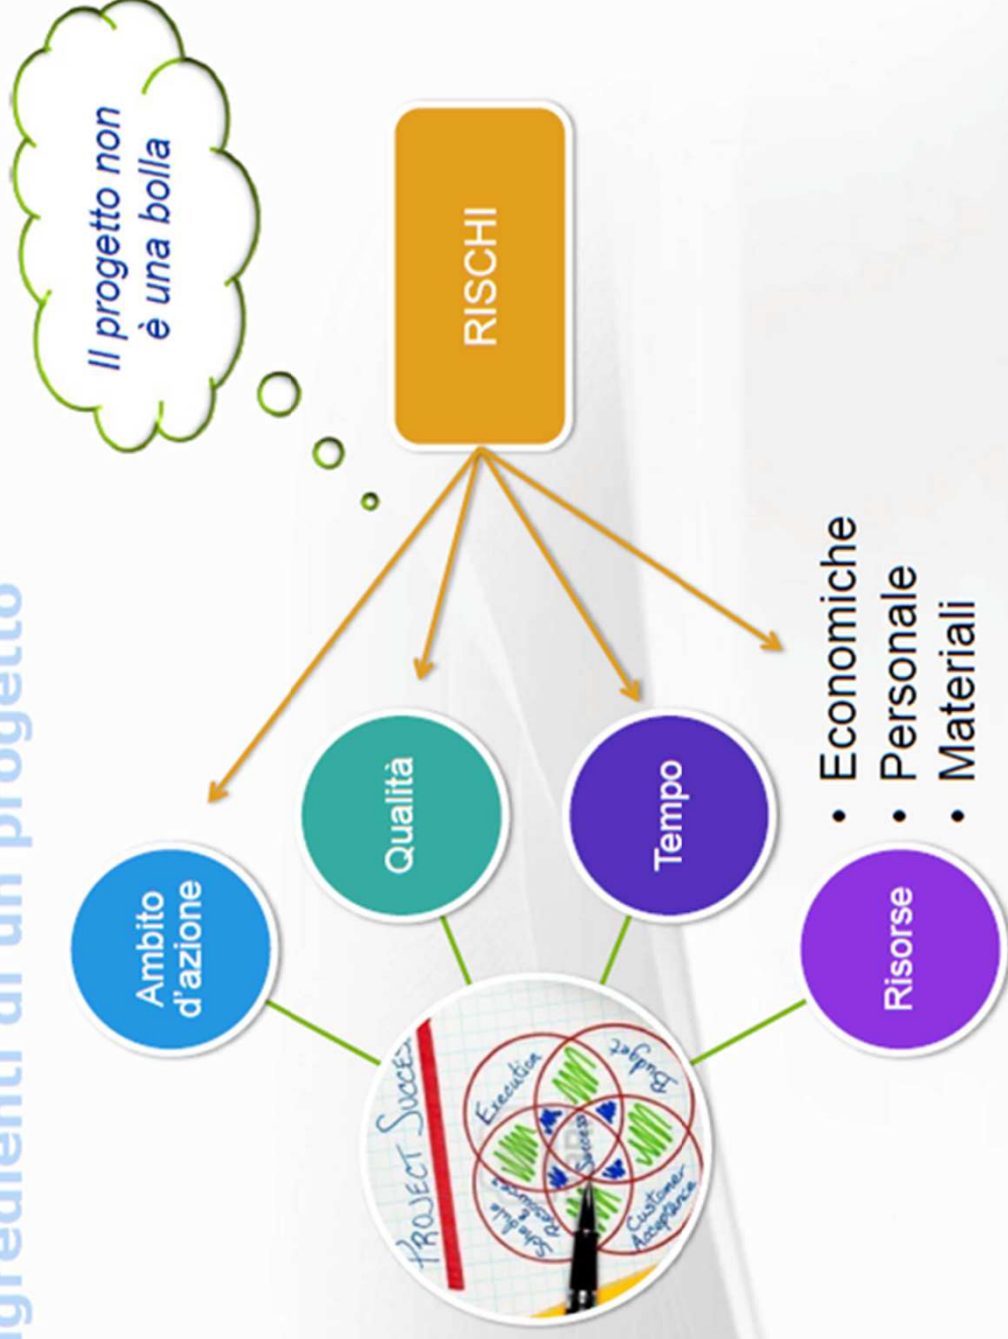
gredienti di un progetto

Il progetto non è una bolla

RISCHI

Ambito d'azione

Qualità

Tempo

Risorse

• Economiche
• Personale
• Materiali

PROJECT SUCCESS

Execution

Budget

Schedule

Success

Customer Acceptance